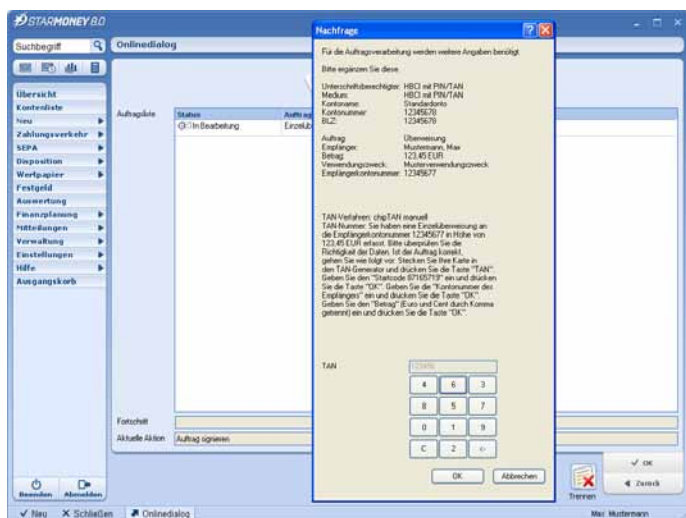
STARMONEY 8.0

Suchbegriff

Onlinedialog

Übersicht
Kontenliste
Neu
Zahlungsverkehr
SEPA
Disposition
Wertpapier
Festgeld
Auswertung
Finanzplanung
Mitteilungen
Verwaltung
Einstellungen
Hilfe
Ausgangskorb

Auftragsliste

| Status | Auftr |
|---|---|
| In Bearbeitung | Einzelüb |

Fortschritt

Aktuelle Aktion: Auftrag signieren

Beenden
Abmelden

Nachfrage

Für die Auftragsverarbeitung werden weitere Angaben benötigt.

Bitte ergänzen Sie diese.

Unterschriftsberechtigter: HBCI mit PIN/TAN
Medium: HBCI mit PIN/TAN
Kontoname: Standardkonto
Kontonummer: 12345678
BLZ: 12345678

Auftrag: Überweisung
Empfänger: Mustermann, Max
Betrag: 123,45 EUR
Verwendungszweck: Musterverwendungszweck
Empfängerkontonummer: 12345677

TAN-Verfahren: chipTAN manuell
TAN-Nummer: Sie haben eine Einzelüberweisung an die Empfängerkontonummer 12345677 in Höhe von 123,45 EUR erfasst. Bitte überprüfen Sie die Richtigkeit der Daten. Ist der Auftrag korrekt, gehen Sie wie folgt vor: Stecken Sie Ihre Karte in den TAN-Generator und drücken Sie die Taste "TAN". Geben Sie den "Startcode 87165719" ein und drücken Sie die Taste "OK". Geben Sie die "Kontonummer des Empfängers" ein und drücken Sie die Taste "OK". Geben Sie den "Betrag" (Euro und Cent durch Komma getrennt) ein und drücken Sie die Taste "OK".

TAN

4 6 3
8 5 7
0 1 9
C 2 <-

OK
Abbrechen

OK
Zurück
Trennen

Neu
Schließen
Onlinedialog
Max Mustermann